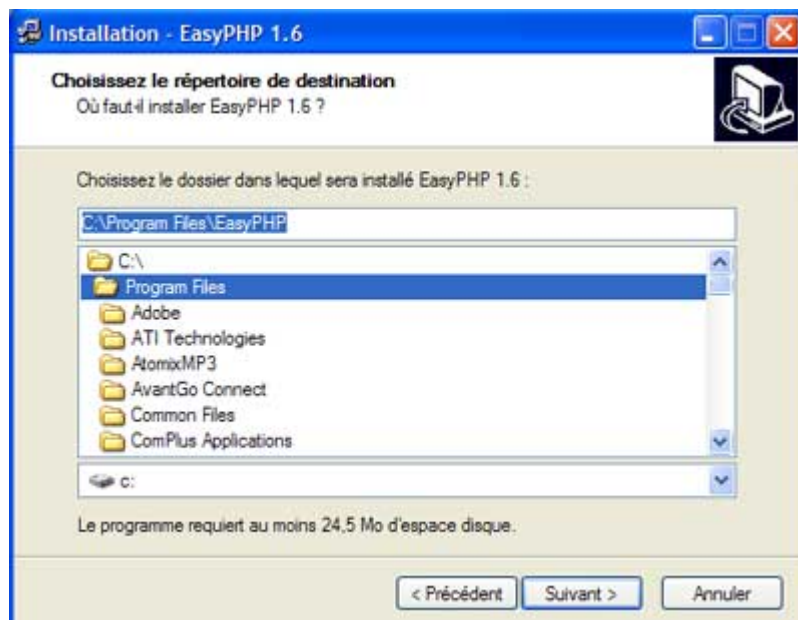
Installation - EasyPHP 1.6

Choisissez le répertoire de destination
Où faut-il installer EasyPHP 1.6 ?

Choisissez le dossier dans lequel sera installé EasyPHP 1.6 :

C:\Program Files\EasyPHP

C:\
Program Files
Adobe
ATI Technologies
AtomixMP3
AvantGo Connect
Common Files
ComPlus Applications

c:

Le programme requiert au moins 24,5 Mo d'espace disque.

< Précédent
Suivant >
Annuler